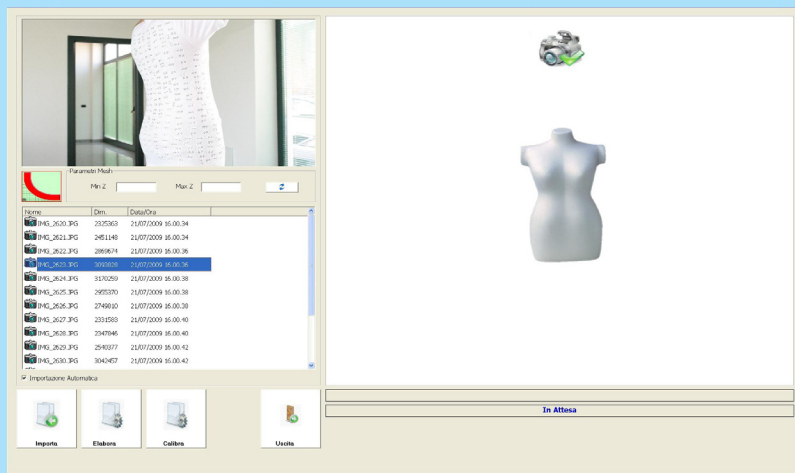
Parametri Mesh

Min Z

Max Z

| Nome | Dim. | Data/Ora |
|---|---|---|
| IMG_2620.JPG | 2325363 | 21/07/2009 16.00.34 |
| IMG_2621.JPG | 2451148 | 21/07/2009 16.00.34 |
| IMG_2622.JPG | 2869674 | 21/07/2009 16.00.36 |
| IMG_2623.JPG | 3092828 | 21/07/2009 16.00.36 |
| IMG_2624.JPG | 3170259 | 21/07/2009 16.00.38 |
| IMG_2625.JPG | 2955370 | 21/07/2009 16.00.38 |
| IMG_2626.JPG | 2749810 | 21/07/2009 16.00.38 |
| IMG_2627.JPG | 2331583 | 21/07/2009 16.00.40 |
| IMG_2628.JPG | 2347846 | 21/07/2009 16.00.40 |
| IMG_2629.JPG | 2540377 | 21/07/2009 16.00.42 |
| IMG_2630.JPG | 3042457 | 21/07/2009 16.00.42 |

Importazione Automatica

Importa

Elabora

Calibra

Uscita

In Attesa